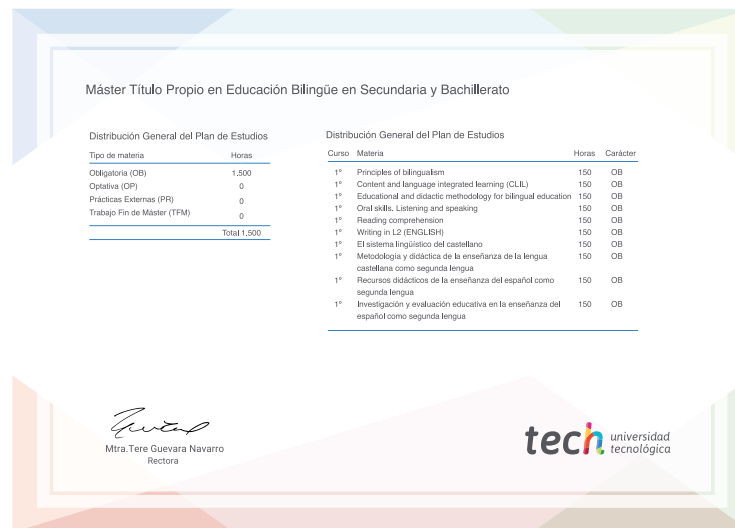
Máster Título Propio en Educación Bilingüe en Secundaria y Bachillerato

Distribución General del Plan de Estudios

| Tipo de materia | Horas |
|---|---|
| Obligatoria (OB) | 1.500 |
| Optativa (OP) | 0 |
| Prácticas Externas (PR) | 0 |
| Trabajo Fin de Máster (TFM) | 0 |
| | Total 1.500 |

Distribución General del Plan de Estudios

| Curso | Materia | Horas | Carácter |
|---|---|---|---|
| 1º | Principles of bilingualism | 150 | OB |
| 1º | Content and language integrated learning (CLIL) | 150 | OB |
| 1º | Educational and didactic methodology for bilingual education | 150 | OB |
| 1º | Oral skills. Listening and speaking | 150 | OB |
| 1º | Reading comprehension | 150 | OB |
| 1º | Writing in L2 (ENGLISH) | 150 | OB |
| 1º | El sistema lingüístico del castellano | 150 | OB |
| 1º | Metodología y didáctica de la enseñanza de la lengua castellana como segunda lengua | 150 | OB |
| 1º | Recursos didácticos de la enseñanza del español como segunda lengua | 150 | OB |
| 1º | Investigación y evaluación educativa en la enseñanza del español como segunda lengua | 150 | OB |

Mtra.Tere Guevara Navarro
Rectora

tech universidad tecnológica